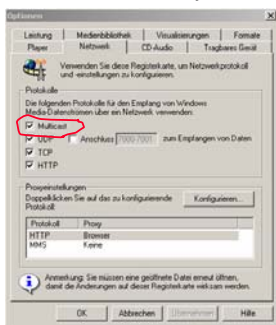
Optionen

Leistung | Medienbibliothek | Visualisierungen | Formate
Player | Netzwerk | CD-Audio | Tragbares Gerät

Verwenden Sie diese Registerkarte, um Netzwerkprotokoll und -einstellungen zu konfigurieren.

Protokolle
Die folgenden Protokolle für den Empfang von Windows Media-Datenströmen über ein Netzwerk verwenden:

☑ Multicast
☑ UDP ☐ Anschluss 7000-7001 zum Empfangen von Daten
☑ TCP
☑ HTTP

Proxyeinstellungen
Doppelklicken Sie auf das zu konfigurierende Protokoll.
Konfigurieren...

| Protokoll | Proxy |
|---|---|
| HTTP | Browser |
| MMS | Keine |

Anmerkung: Sie müssen eine geöffnete Datei erneut öffnen, damit die Änderungen auf dieser Registerkarte wirksam werden.

OK | Abbrechen | Übernehmen | Hilfe